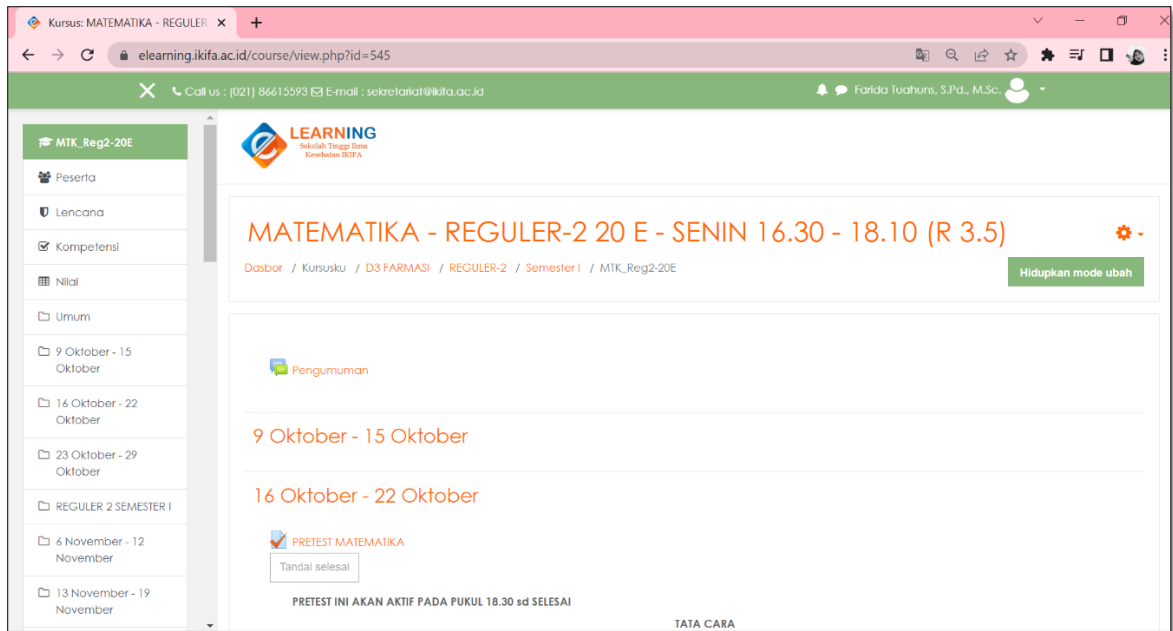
Kursus: MATEMATIKA - REGULER ×

elearning.ikifa.ac.id/course/view.php?id=545

Call us : (021) 86615593 E-mail : sekretariat@ikifa.ac.id

Farida Tuahuns, S.Pd., M.Sc.

MTK_Reg2-20E

Peserta

Lencana

Kompetensi

Nilai

Umum

9 Oktober - 15 Oktober

16 Oktober - 22 Oktober

23 Oktober - 29 Oktober

REGULER 2 SEMESTER I

6 November - 12 November

13 November - 19 November

LEARNING
Sekolah Tinggi Ilmu Kesehatan IKIFA

MATEMATIKA - REGULER-2 20 E - SENIN 16.30 - 18.10 (R 3.5)

Dasbor / Kursusku / D3 FARMASI / REGULER-2 / Semester I / MTK_Reg2-20E

Hidupkan mode ubah

Pengumuman

9 Oktober - 15 Oktober

16 Oktober - 22 Oktober

PRETEST MATEMATIKA

Tandai selesai

PRETEST INI AKAN AKTIF PADA PUKUL 18.30 sd SELESAI

TATA CARA